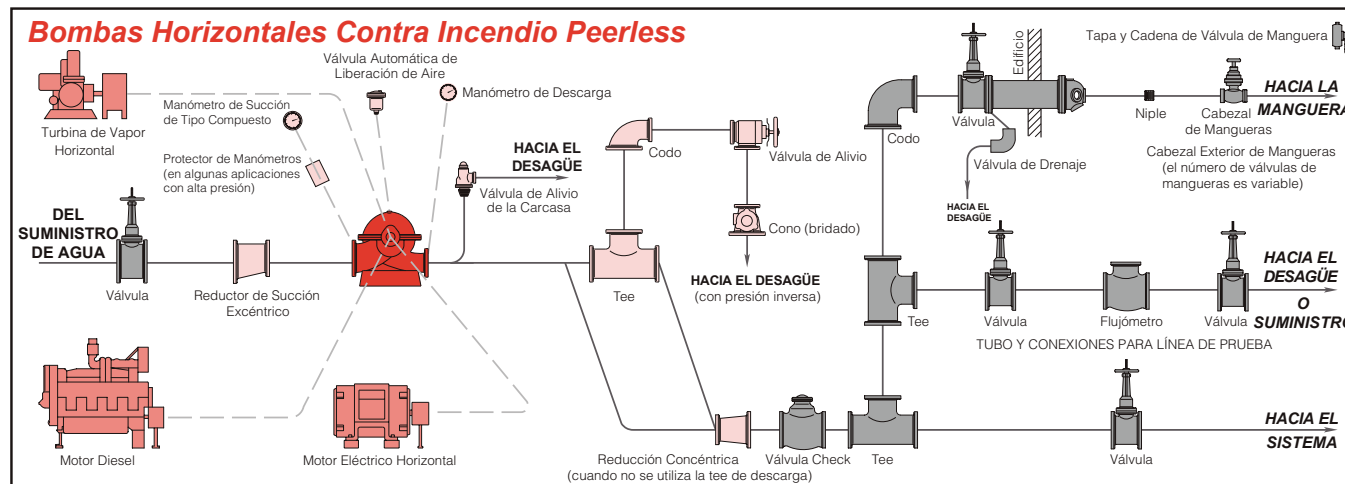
Bombas Horizontales Contra Incendio Peerless

Turbina de Vapor Horizontal

Manómetro de Succión de Tipo Compuesto

Válvula Automática de Liberación de Aire

Manómetro de Descarga

Protector de Manómetros (en algunas aplicaciones con alta presión)

HACIA EL DESAGÜE

Válvula de Alivio de la Carcasa

DEL SUMINISTRO DE AGUA

Válvula

Reductor de Succión Excéntrico

Motor Diesel

Motor Eléctrico Horizontal

Codo

Válvula de Alivio

Cono (bridado)

HACIA EL DESAGÜE (con presión inversa)

Tee

Reducción Concéntrica (cuando no se utiliza la tee de descarga)

Válvula Check

Tee

Codo

Válvula

Edificio

Válvula de Drenaje

HACIA EL DESAGÜE

Tapa y Cadena de Válvula de Manguera

Niple

Cabezal de Mangueras

HACIA LA MANGUERA

Cabezal Exterior de Mangueras (el número de válvulas de mangueras es variable)

Tee

Válvula

Flujómetro

Válvula

HACIA EL DESAGÜE O SUMINISTRO

TUBO Y CONEXIONES PARA LÍNEA DE PRUEBA

Válvula

HACIA EL SISTEMA